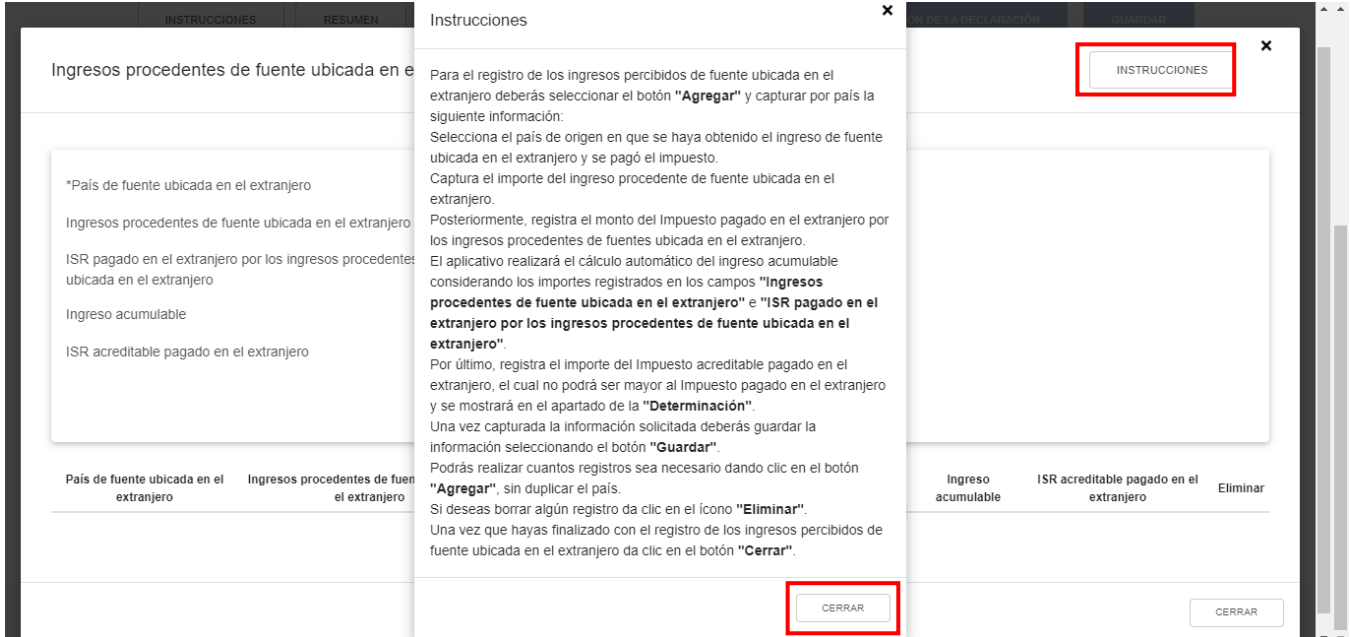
INSTRUCCIONES RESUMEN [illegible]N DE LA DECLARACIÓN GUARDAR

Ingresos procedentes de fuente ubicada en e

INSTRUCCIONES

×

*País de fuente ubicada en el extranjero

Ingresos procedentes de fuente ubicada en el extranjero

ISR pagado en el extranjero por los ingresos procedentes ubicada en el extranjero

Ingreso acumulable

ISR acreditable pagado en el extranjero

| País de fuente ubicada en el extranjero | Ingresos procedentes de fuen el extranjero | Ingreso acumulable | ISR acreditable pagado en el extranjero | Eliminar |
|---|---|---|---|---|

CERRAR

Instrucciones

×

Para el registro de los ingresos percibidos de fuente ubicada en el extranjero deberás seleccionar el botón **"Agregar"** y capturar por país la siguiente información:
Selecciona el país de origen en que se haya obtenido el ingreso de fuente ubicada en el extranjero y se pagó el impuesto.
Captura el importe del ingreso procedente de fuente ubicada en el extranjero.
Posteriormente, registra el monto del Impuesto pagado en el extranjero por los ingresos procedentes de fuentes ubicada en el extranjero.
El aplicativo realizará el cálculo automático del ingreso acumulable considerando los importes registrados en los campos **"Ingresos procedentes de fuente ubicada en el extranjero"** e **"ISR pagado en el extranjero por los ingresos procedentes de fuente ubicada en el extranjero"**.
Por último, registra el importe del Impuesto acreditable pagado en el extranjero, el cual no podrá ser mayor al Impuesto pagado en el extranjero y se mostrará en el apartado de la **"Determinación"**.
Una vez capturada la información solicitada deberás guardar la información seleccionando el botón **"Guardar"**.
Podrás realizar cuantos registros sea necesario dando clic en el botón **"Agregar"**, sin duplicar el país.
Si deseas borrar algún registro da clic en el ícono **"Eliminar"**.
Una vez que hayas finalizado con el registro de los ingresos percibidos de fuente ubicada en el extranjero da clic en el botón **"Cerrar"**.

CERRAR